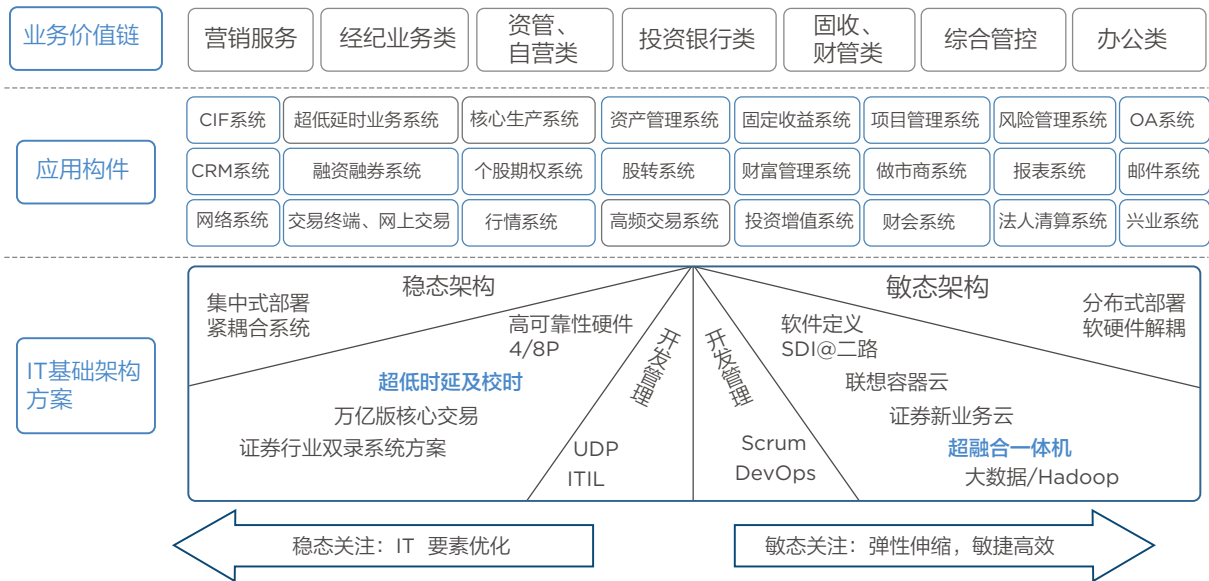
业务价值链

营销服务
经纪业务类
资管、自营类
投资银行类
固收、财管类
综合管控
办公类

应用构件

| CIF系统 | 超低延时业务系统 | 核心生产系统 | 资产管理系统 | 固定收益系统 | 项目管理系统 | 风险管理系统 | OA系统 |
|---|---|---|---|---|---|---|---|
| CRM系统 | 融资融券系统 | 个股期权系统 | 股转系统 | 财富管理系统 | 做市商系统 | 报表系统 | 邮件系统 |
| 网络系统 | 交易终端、网上交易 | 行情系统 | 高频交易系统 | 投资增值系统 | 财会系统 | 法人清算系统 | 兴业系统 |

IT基础架构方案

稳态架构
集中式部署
紧耦合系统
高可靠性硬件
4/8P
超低时延及校时
万亿版核心交易
证券行业双录系统方案
开发管理
UDP
ITIL

开发管理
Scrum
DevOps

敏态架构
分布式部署
软硬件解耦
软件定义
SDI@二路
联想容器云
证券新业务云
超融合一体机
大数据/Hadoop

稳态关注：IT 要素优化
敏态关注：弹性伸缩，敏捷高效